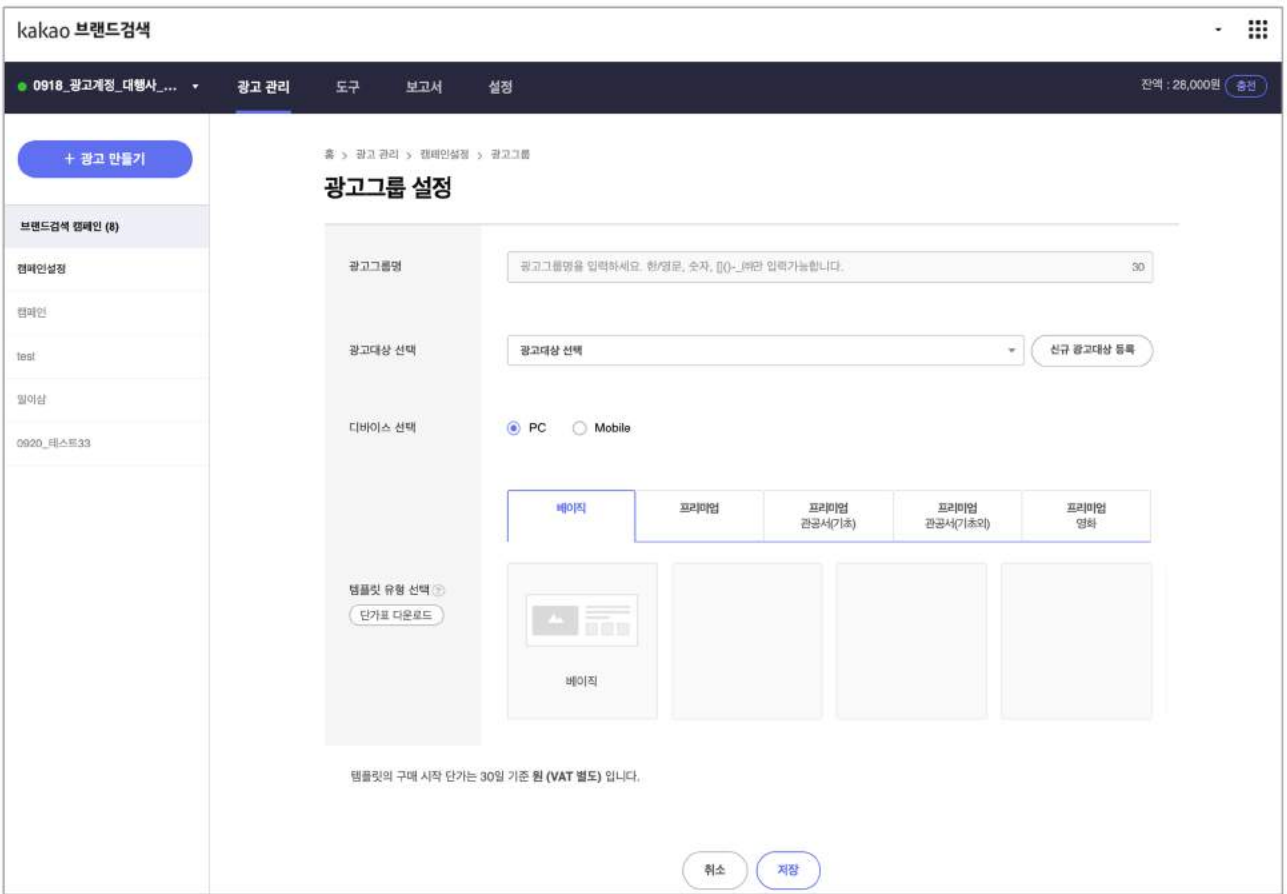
kakao 브랜드검색

● 0918_광고계정_대행사_... ▾ 광고 관리 도구 보고서 설정

잔액 : 28,000원 충전

+ 광고 만들기

브랜드검색 캠페인 (8)

캠페인설정

캠페인

test

일이삼

0920_테스트33

홈 > 광고 관리 > 캠페인설정 > 광고그룹

광고그룹 설정

광고그룹명

광고그룹명을 입력하세요. 한/영문, 숫자, []()-_외란 입력가능합니다.

30

광고대상 선택

광고대상 선택

신규 광고대상 등록

디바이스 선택

PC Mobile

베이직

프리미엄

프리미엄 관공서(기초)

프리미엄 관공서(기초외)

프리미엄 영화

템플릿 유형 선택

단가표 다운로드

베이직

템플릿의 구매 시작 단가는 30일 기준 원 (VAT 별도) 입니다.

취소

저장